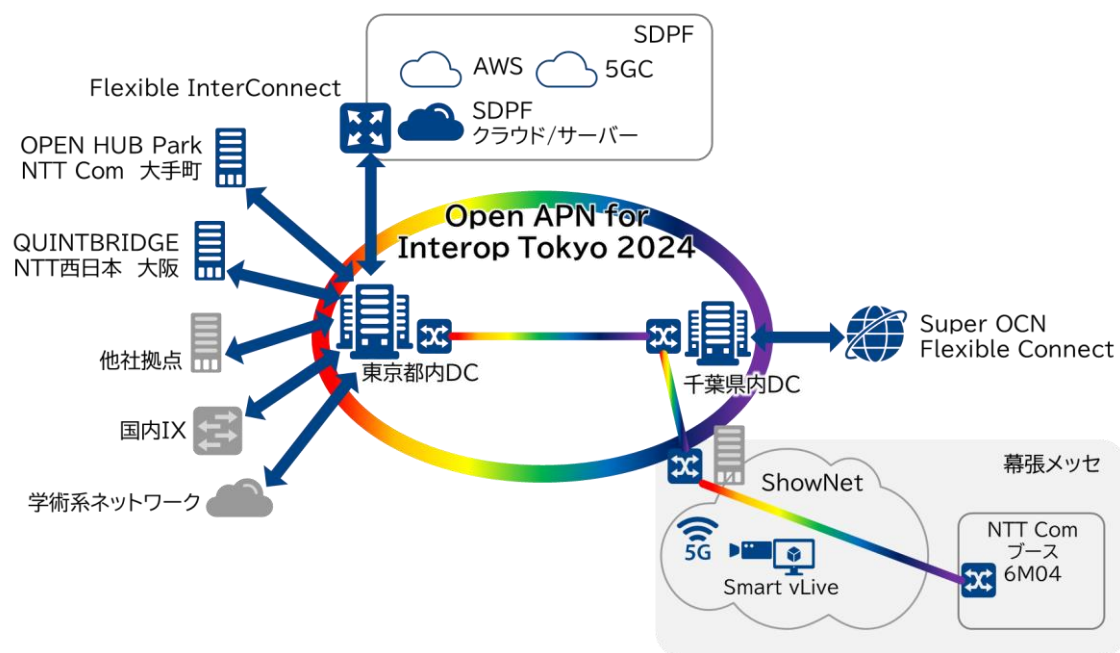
SDPF

AWS

5GC

SDPF
クラウド/サーバー

Flexible InterConnect

OPEN HUB Park
NTT Com 大手町

QUINTBRIDGE
NTT西日本 大阪

他社拠点

国内IX

学術系ネットワーク

Open APN for
Interop Tokyo 2024

東京都内DC

千葉県内DC

Super OCN
Flexible Connect

幕張メッセ

ShowNet

5G

Smart vLive

NTT Com
ブース
6M04